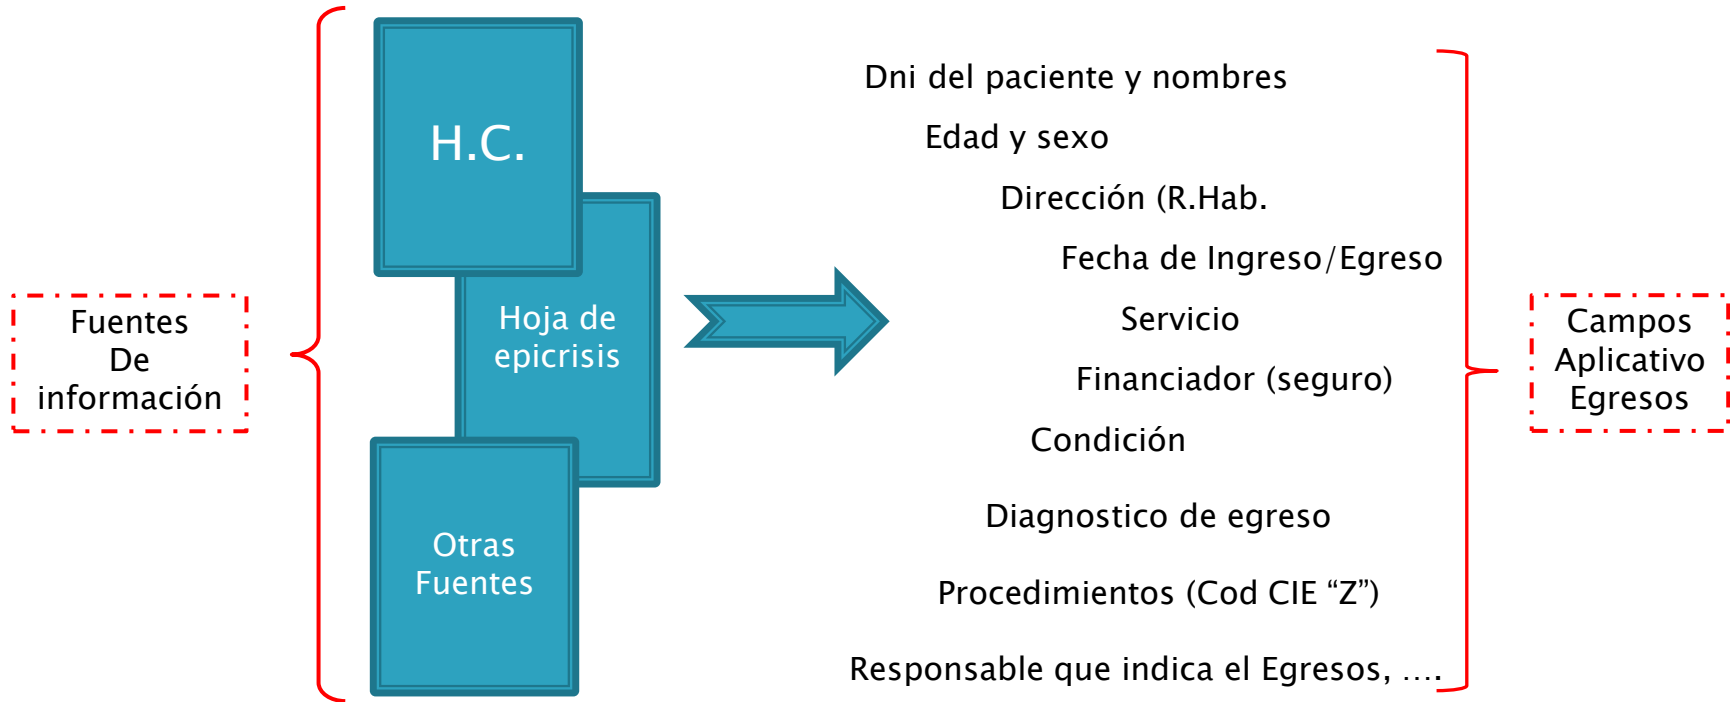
Fuentes De información

H.C.

Hoja de epicrisis

Otras Fuentes

Dni del paciente y nombres

Edad y sexo

Dirección (R.Hab.

Fecha de Ingreso/Egreso

Servicio

Financiador (seguro)

Condición

Diagnostico de egreso

Procedimientos (Cod CIE “Z”)

Responsable que indica el Egresos, ….

Campos Aplicativo Egresos